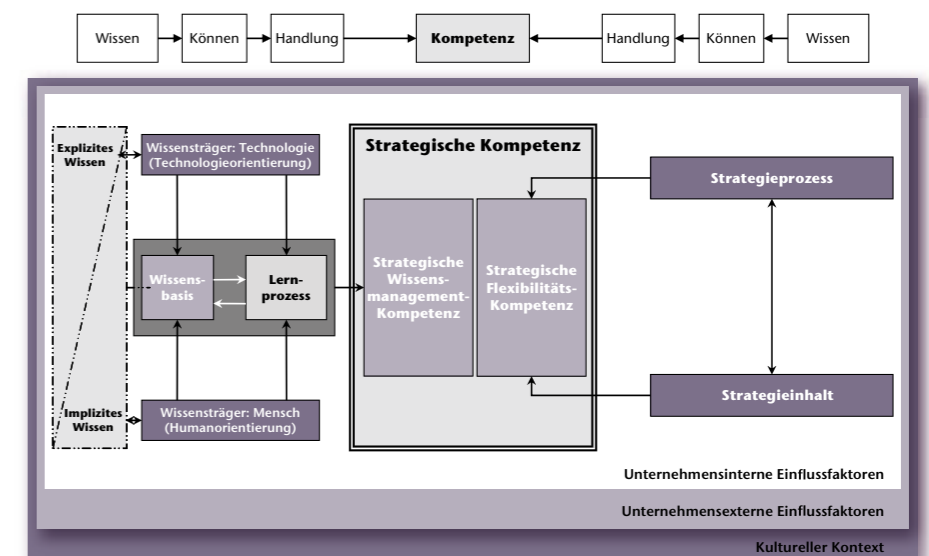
Wissen → Können → Handlung → **Kompetenz** ← Handlung ← Können ← Wissen

Explizites Wissen

Wissensträger: Technologie (Technologieorientierung)

Wissensbasis

Lernprozess

Implizites Wissen

Wissensträger: Mensch (Humanorientierung)

Strategische Kompetenz

Strategische Wissensmanagement-Kompetenz

Strategische Flexibilitäts-Kompetenz

Strategieprozess

Strategieinhalt

Unternehmensinterne Einflussfaktoren

Unternehmensexterne Einflussfaktoren

Kultureller Kontext